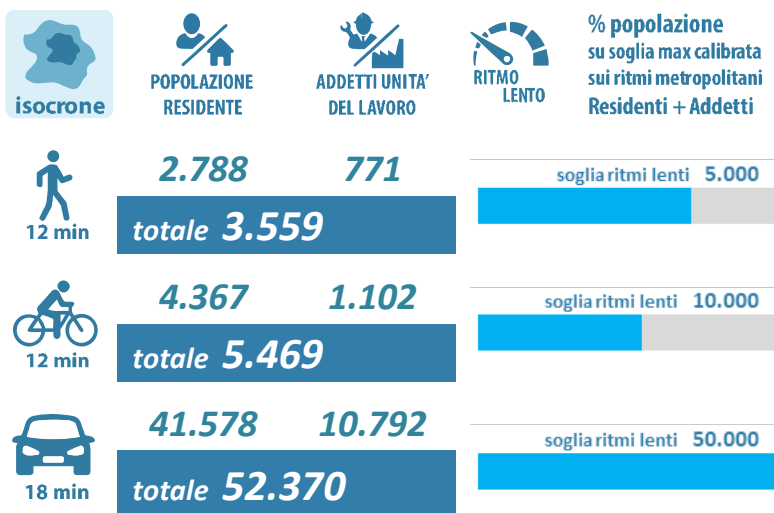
isocrone

POPOLAZIONE RESIDENTE

ADDETTI UNITA' DEL LAVORO

RITMO LENTO

% popolazione su soglia max calibrata sui ritmi metropolitani Residenti + Addetti

12 min

2.788 771

totale 3.559

soglia ritmi lenti 5.000

12 min

4.367 1.102

totale 5.469

soglia ritmi lenti 10.000

18 min

41.578 10.792

totale 52.370

soglia ritmi lenti 50.000